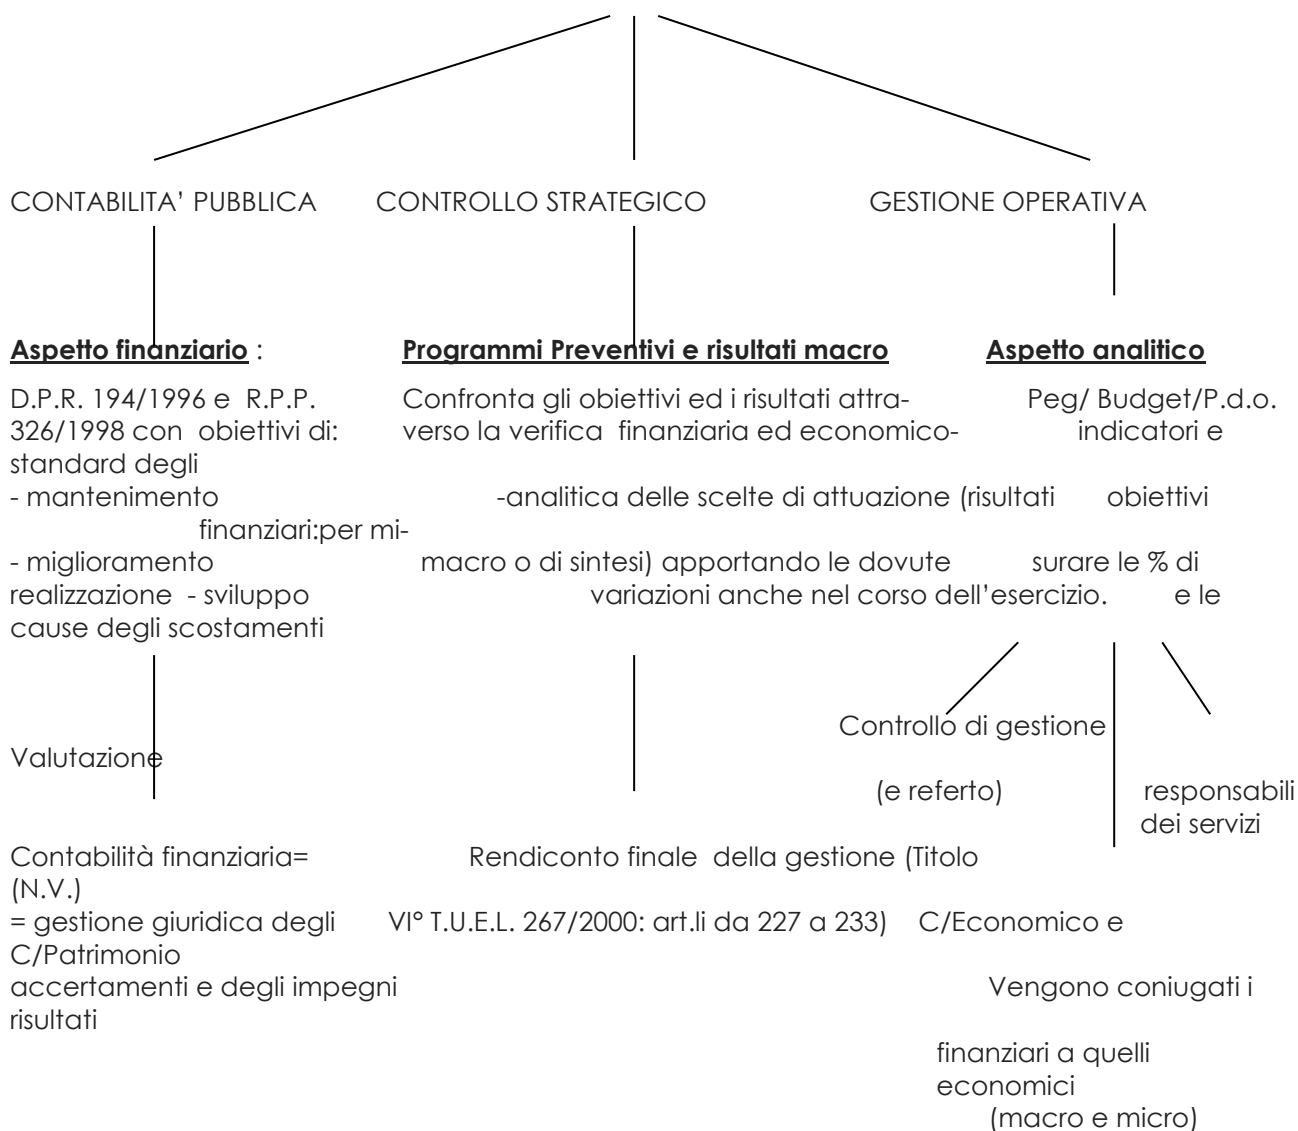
CONTABILITA' PUBBLICA

CONTROLLO STRATEGICO

GESTIONE OPERATIVA

**Aspetto finanziario** :

D.P.R. 194/1996 e R.P.P. 326/1998 con obiettivi di:
- mantenimento
- miglioramento
- sviluppo

**Programmi Preventivi e risultati macro**

Confronta gli obiettivi ed i risultati attraverso la verifica finanziaria ed economico-analitica delle scelte di attuazione (risultati macro o di sintesi) apportando le dovute variazioni anche nel corso dell'esercizio.

**Aspetto analitico**

Peg/ Budget/P.d.o. indicatori e standard degli obiettivi finanziari:per misurare le % di realizzazione e le cause degli scostamenti

Controllo di gestione

(e referto)

responsabili dei servizi

Valutazione

Contabilità finanziaria= (N.V.)
= gestione giuridica degli accertamenti e degli impegni

Rendiconto finale della gestione (Titolo VI° T.U.E.L. 267/2000: art.li da 227 a 233)

C/Economico e C/Patrimonio

Vengono coniugati i risultati finanziari a quelli economici (macro e micro)